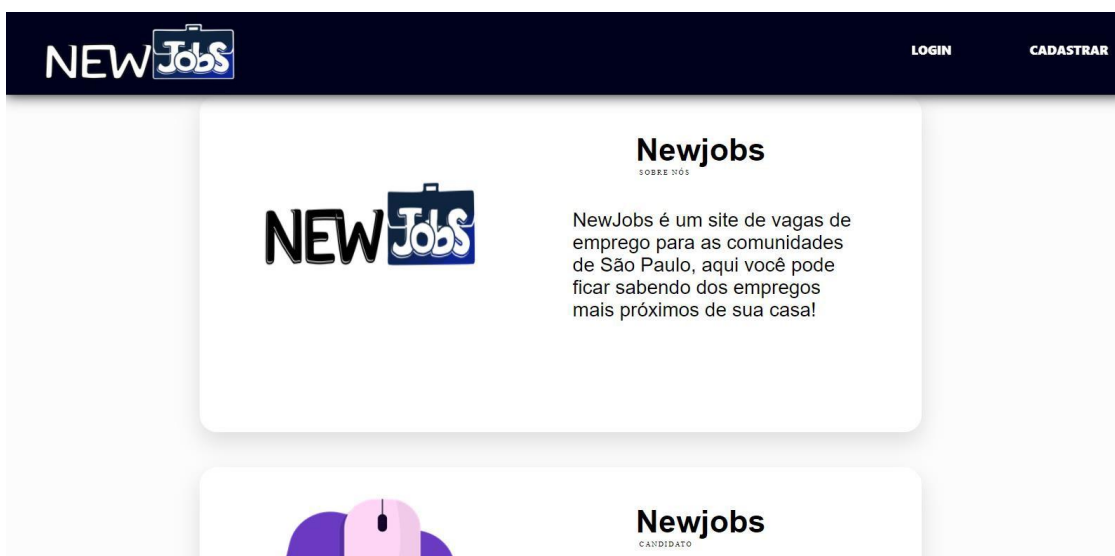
NEW Jobs

LOGIN

CADASTRAR

NEW Jobs

Newjobs

SOBRE NÓS

NewJobs é um site de vagas de emprego para as comunidades de São Paulo, aqui você pode ficar sabendo dos empregos mais próximos de sua casa!

Newjobs

CANDIDATO